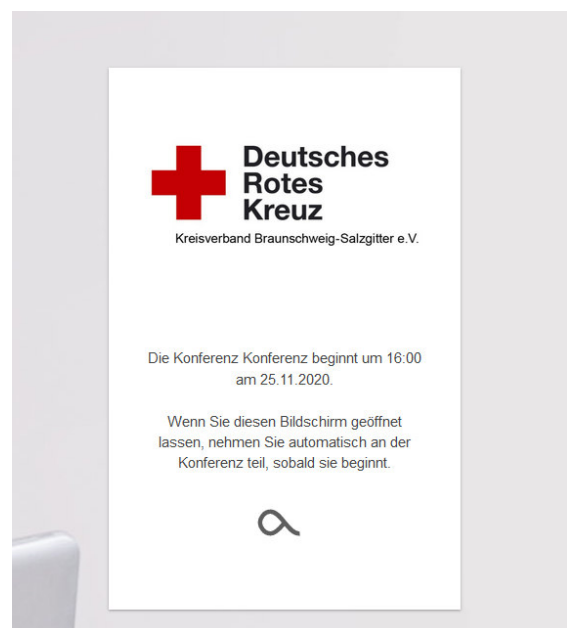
Deutsches
Rotes
Kreuz
Kreisverband Braunschweig-Salzgitter e.V.

Die Konferenz Konferenz beginnt um 16:00 am 25.11.2020.

Wenn Sie diesen Bildschirm geöffnet lassen, nehmen Sie automatisch an der Konferenz teil, sobald sie beginnt.